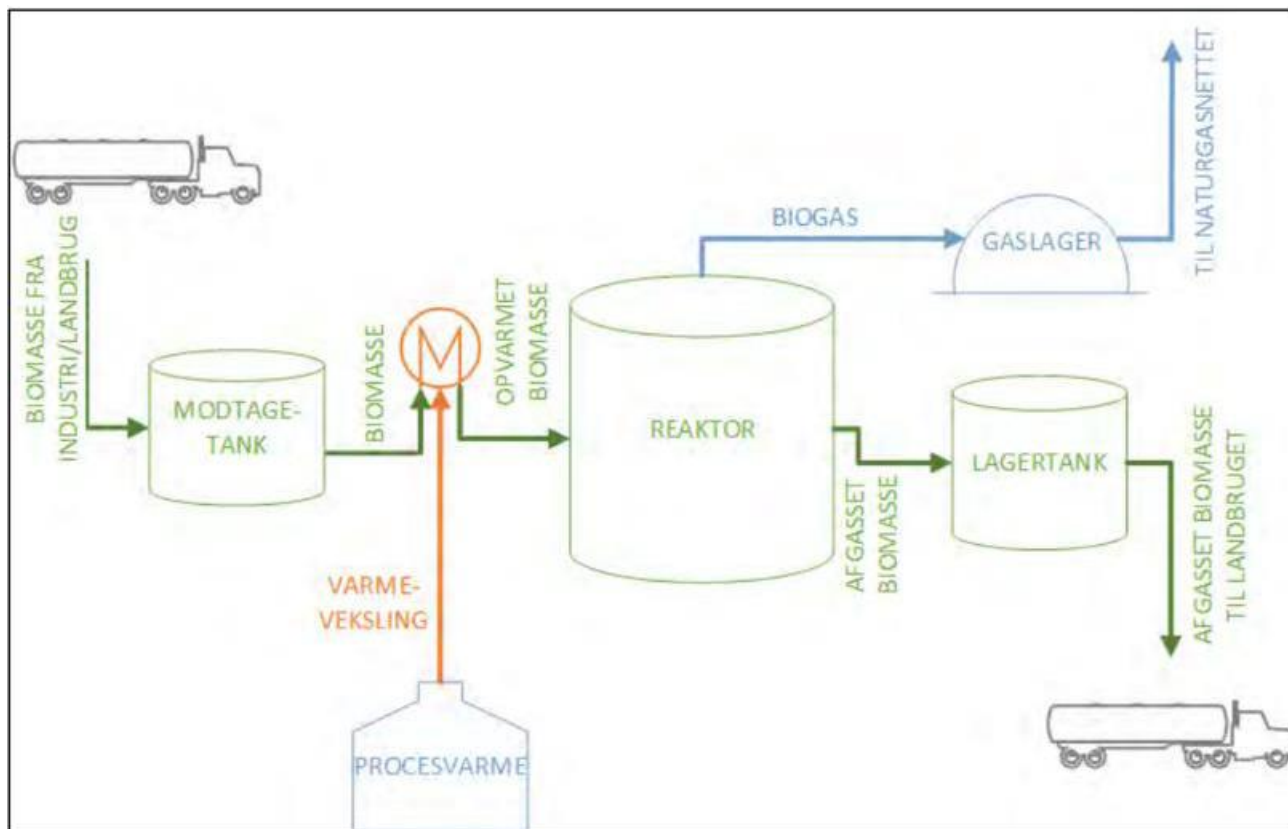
BIOMASSE FRA INDUSTRI/LANDBRUG

MODTAGE-TANK

BIOMASSE

VARME-VEKSLING

PROCESVARME

OPVARMET BIOMASSE

BIOGAS

GASLAGER

TIL NATURGASNETTET

REAKTOR

AFGASSET BIOMASSE

LAGERTANK

AFGASSET BIOMASSE TIL LANDBRUGET